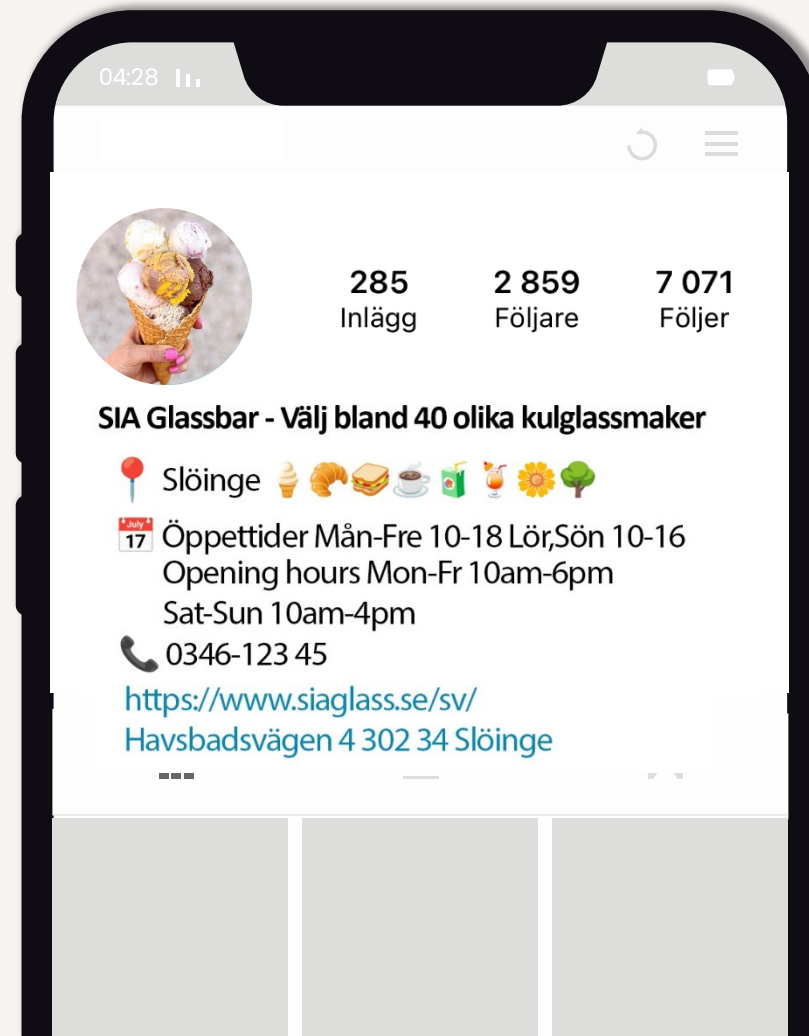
04:28

285
Inlägg

2 859
Följare

7 071
Följer

SIA Glassbar - Välj bland 40 olika kulglassmaker

📍 Slöinge 🍦🥐🥪☕🧃🍹🌼🌳

📅 Öppettider Mån-Fre 10-18 Lör,Sön 10-16
Opening hours Mon-Fr 10am-6pm
Sat-Sun 10am-4pm

📞 0346-123 45

https://www.siaglass.se/sv/
Havsbadsvägen 4 302 34 Slöinge